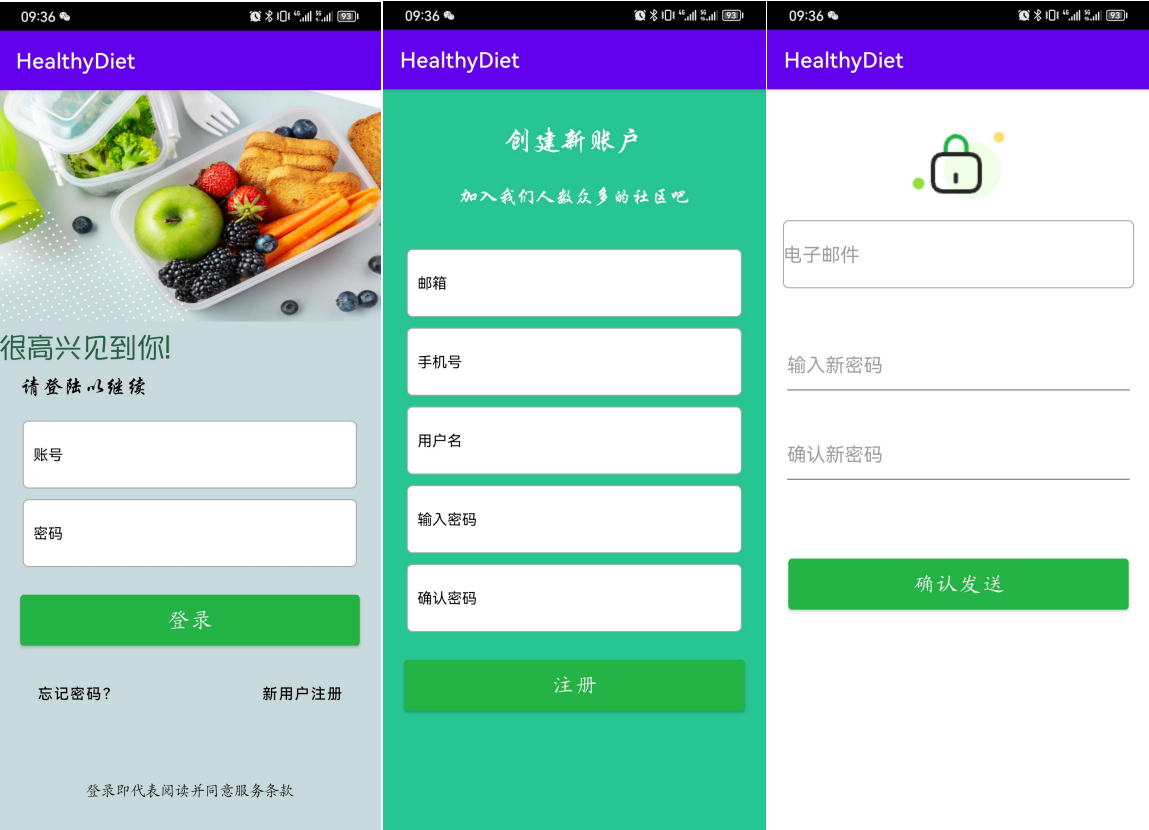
09:36 93

HealthyDiet

很高兴见到你!

请登陆以继续

账号

密码

登录

忘记密码?

新用户注册

登录即代表阅读并同意服务条款

09:36 93

HealthyDiet

创建新账户

加入我们人数众多的社区吧

邮箱

手机号

用户名

输入密码

确认密码

注册

09:36 93

HealthyDiet

电子邮件

输入新密码

确认新密码

确认发送